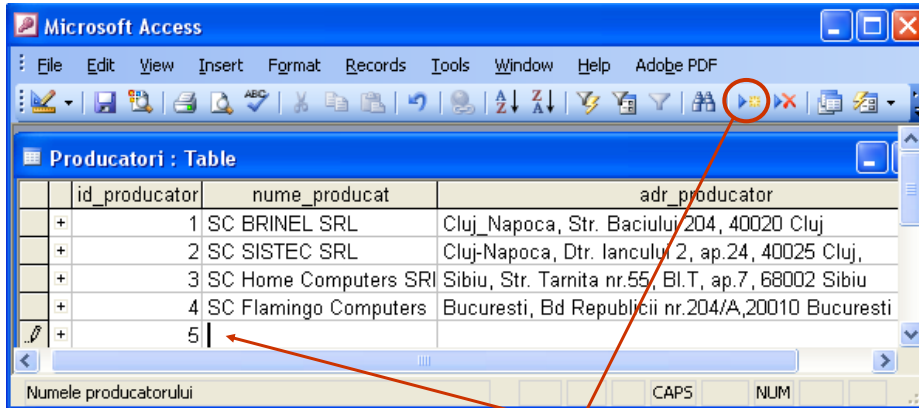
Microsoft Access

File Edit View Insert Format Records Tools Window Help Adobe PDF

Producatori : Table

| | | id_producator | nume_producat | adr_producator |
|---|---|---|---|---|
| | + | 1 | SC BRINEL SRL | Cluj_Napoca, Str. Baciului 204, 40020 Cluj |
| | + | 2 | SC SISTEC SRL | Cluj-Napoca, Dtr. Iancului 2, ap.24, 40025 Cluj, |
| | + | 3 | SC Home Computers SRI | Sibiu, Str. Tarnita nr.55, Bl.T, ap.7, 68002 Sibiu |
| | + | 4 | SC Flamingo Computers | Bucuresti, Bd Republicii nr.204/A,20010 Bucuresti |
| | + | 5 | | |

Numele producatorului CAPS NUM